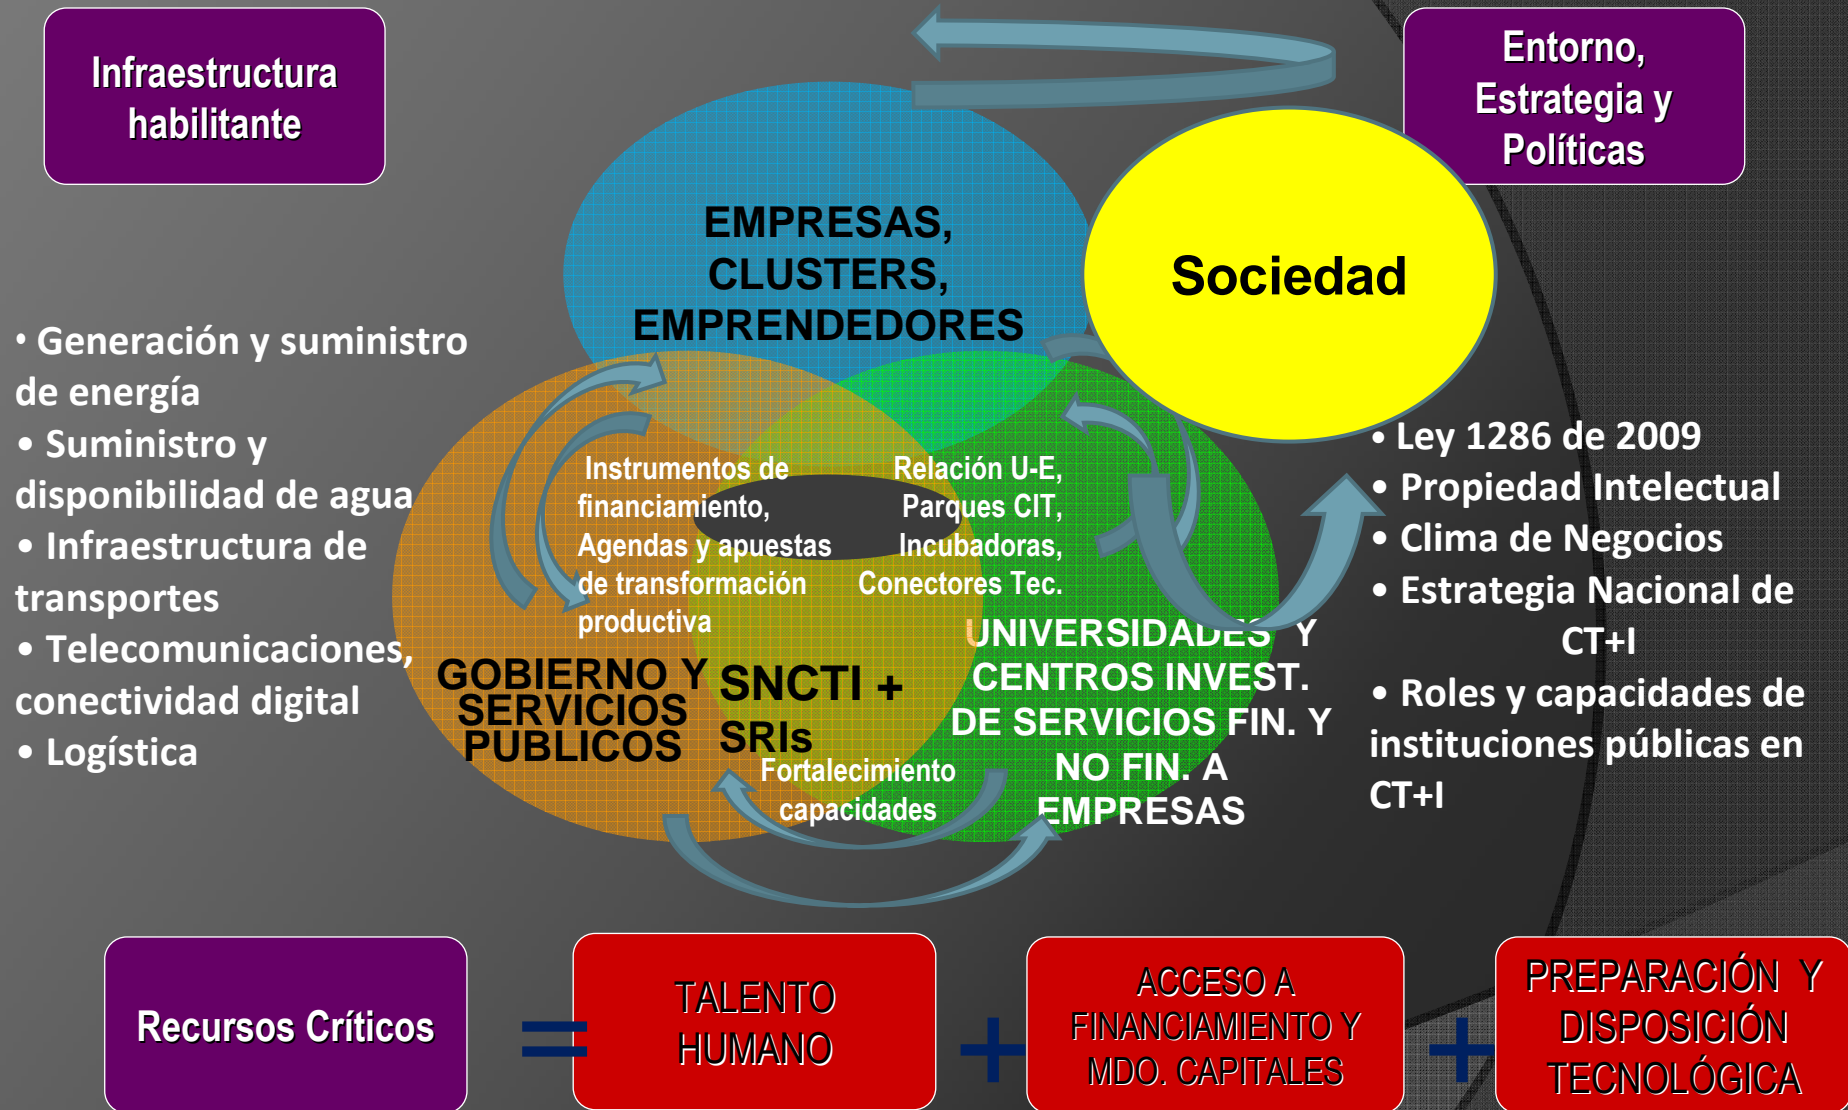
Infraestructura habilitante

Entorno, Estrategia y Políticas

EMPRESAS, CLUSTERS, EMPRENDEDORES

Sociedad

• Generación y suministro de energía
• Suministro y disponibilidad de agua
• Infraestructura de transportes
• Telecomunicaciones, conectividad digital
• Logística

Instrumentos de financiamiento, Agendas y apuestas de transformación productiva

Relación U-E, Parques CIT, Incubadoras, Conectores Tec.

• Ley 1286 de 2009
• Propiedad Intelectual
• Clima de Negocios
• Estrategia Nacional de CT+I
• Roles y capacidades de instituciones públicas en CT+I

GOBIERNO Y SERVICIOS PUBLICOS

SNCTI + SRIs

UNIVERSIDADES Y CENTROS INVEST. DE SERVICIOS FIN. Y NO FIN. A EMPRESAS

Fortalecimiento capacidades

Recursos Críticos = TALENTO HUMANO + ACCESO A FINANCIAMIENTO Y MDO. CAPITALES + PREPARACIÓN Y DISPOSICIÓN TECNOLÓGICA